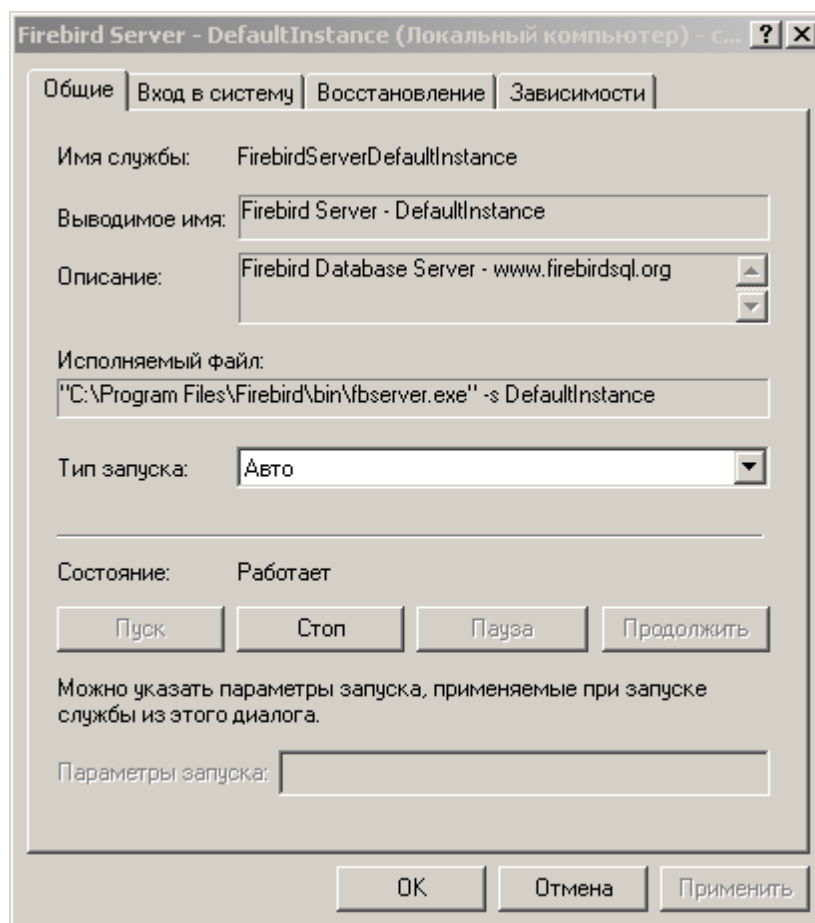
Firebird Server - DefaultInstance (Локальный компьютер) - с... ? X

Общие | Вход в систему | Восстановление | Зависимости

Имя службы: FirebirdServerDefaultInstance

Выводимое имя: Firebird Server - DefaultInstance

Описание: Firebird Database Server - www.firebirdsql.org

Исполняемый файл:
"C:\Program Files\Firebird\bin\fbserver.exe" -s DefaultInstance

Тип запуска: Авто

Состояние: Работает

Пуск | Стоп | Пауза | Продолжить

Можно указать параметры запуска, применяемые при запуске службы из этого диалога.

Параметры запуска:

OK | Отмена | Применить